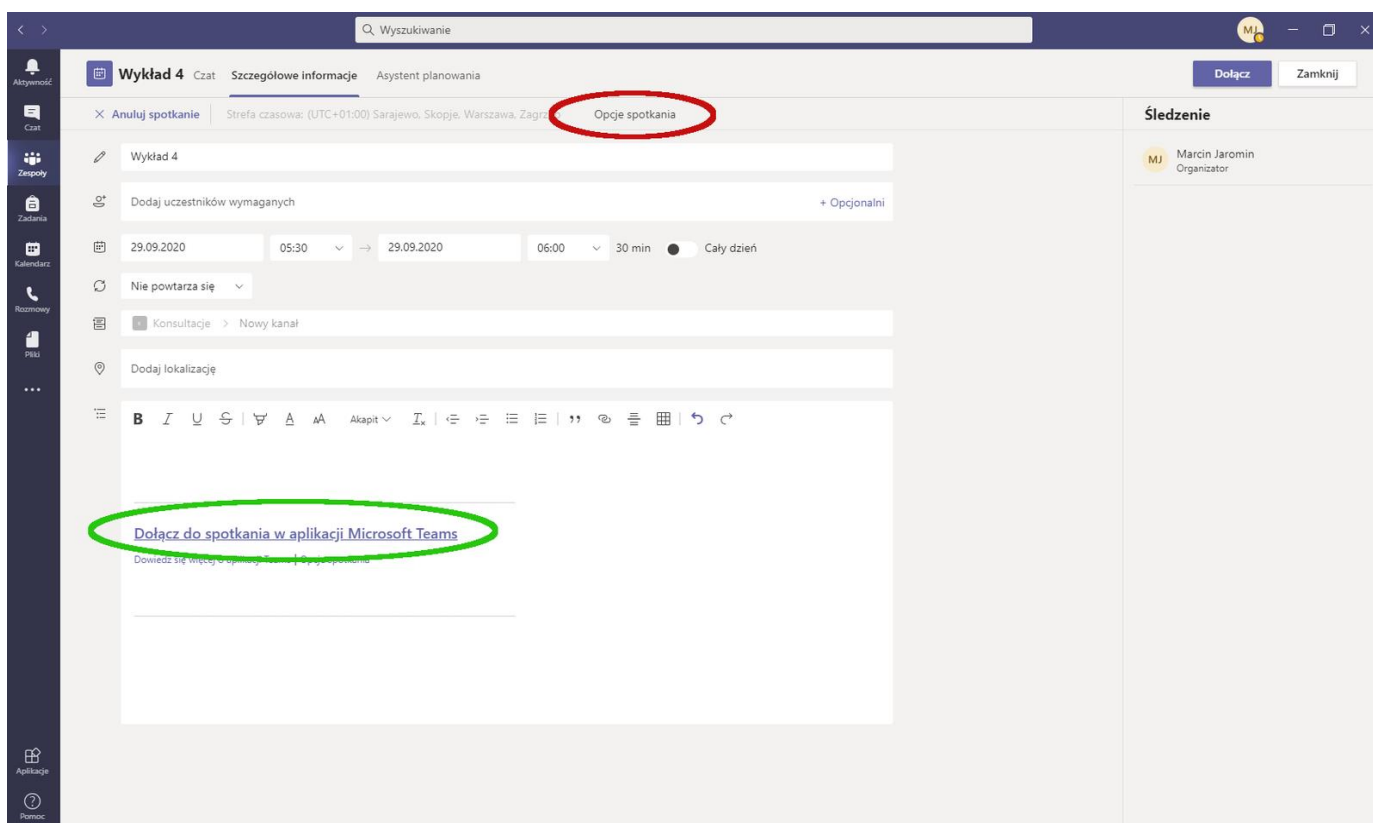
Wyszukiwanie

MJ

Aktywność
Czat
Zespoły
Zadania
Kalendarz
Rozmowy
Pliki
...

Wykład 4 Czat Szczegółowe informacje Asystent planowania

Dołącz Zamknij

× Anuluj spotkanie Strefa czasowa: (UTC+01:00) Sarajewo, Skopje, Warszawa, Zagrz Opcje spotkania

Wykład 4

Dodaj uczestników wymaganych + Opcjonalni

29.09.2020 05:30 → 29.09.2020 06:00 30 min Cały dzień

Nie powtarza się

Konsultacje > Nowy kanał

Dodaj lokalizację

B I U S A A Akapit

Dołącz do spotkania w aplikacji Microsoft Teams

Dowiedz się więcej o aplikacji Teams | Opcje spotkania

Śledzenie

MJ Marcin Jaromin
Organizator

Aplikacje
Pomoc